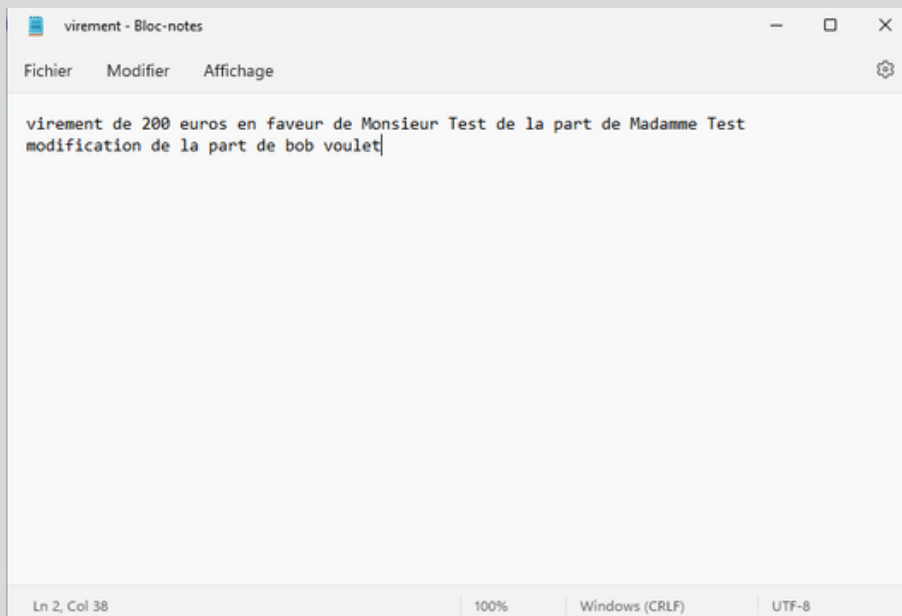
virement - Bloc-notes

Fichier Modifier Affichage

virement de 200 euros en faveur de Monsieur Test de la part de Madamme Test
modification de la part de bob voulet

Ln 2, Col 38 100% Windows (CRLF) UTF-8